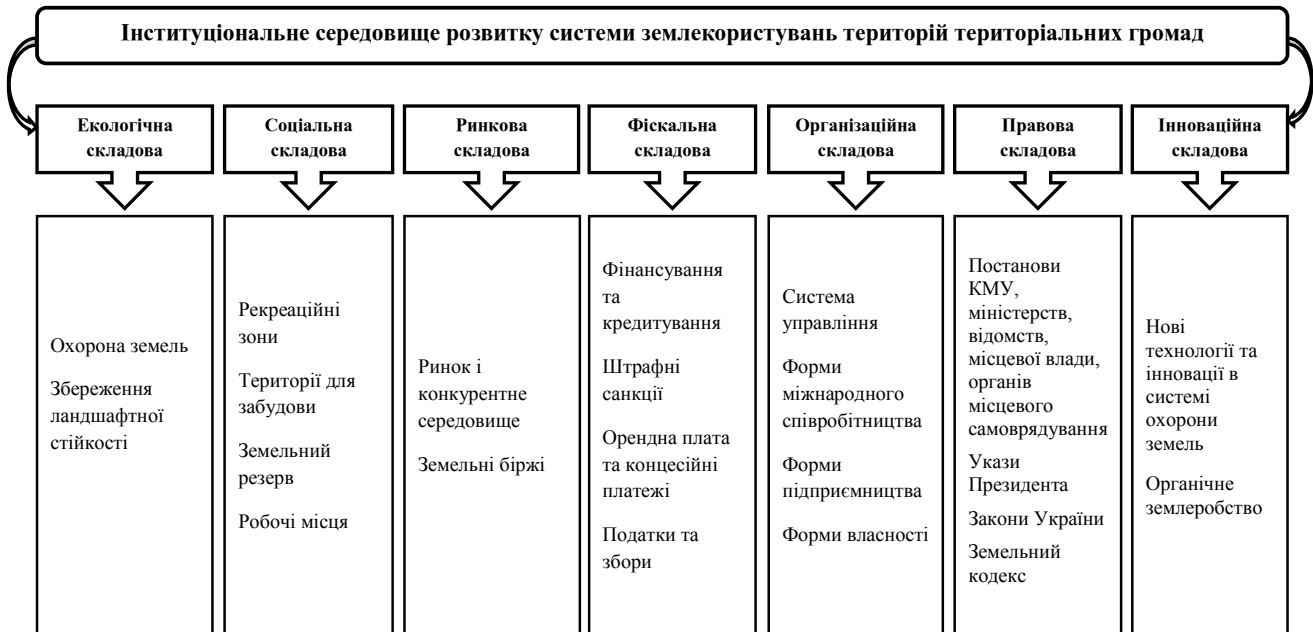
Інституціональне середовище розвитку системи землекористувань територій територіальних громад

Екологічна складова

Соціальна складова

Ринкова складова

Фіскальна складова

Організаційна складова

Правова складова

Інноваційна складова

Охорона земель

Збереження ландшафтної стійкості

Рекреаційні зони

Території для забудови

Земельний резерв

Робочі місця

Ринок і конкурентне середовище

Земельні біржі

Фінансування та кредитування

Штрафні санкції

Орендна плата та концесійні платежі

Податки та збори

Система управління

Форми міжнародного співробітництва

Форми підприємництва

Форми власності

Постанови КМУ, міністерств, відомств, місцевої влади, органів місцевого самоврядування

Укази Президента

Закони України

Земельний кодекс

Нові технології та інновації в системі охорони земель

Органічне землеробство